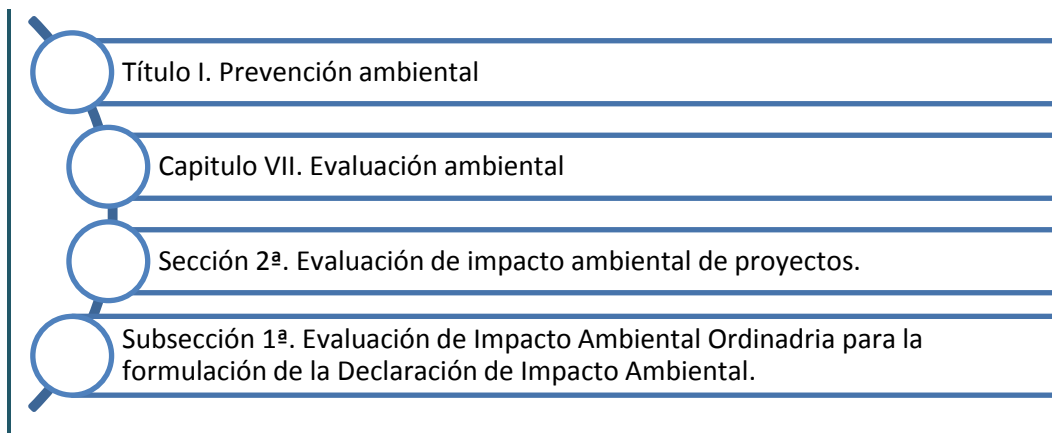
Título I. Prevención ambiental

Capitulo VII. Evaluación ambiental

Sección 2ª. Evaluación de impacto ambiental de proyectos.

Subsección 1ª. Evaluación de Impacto Ambiental Ordinadria para la formulación de la Declaración de Impacto Ambiental.